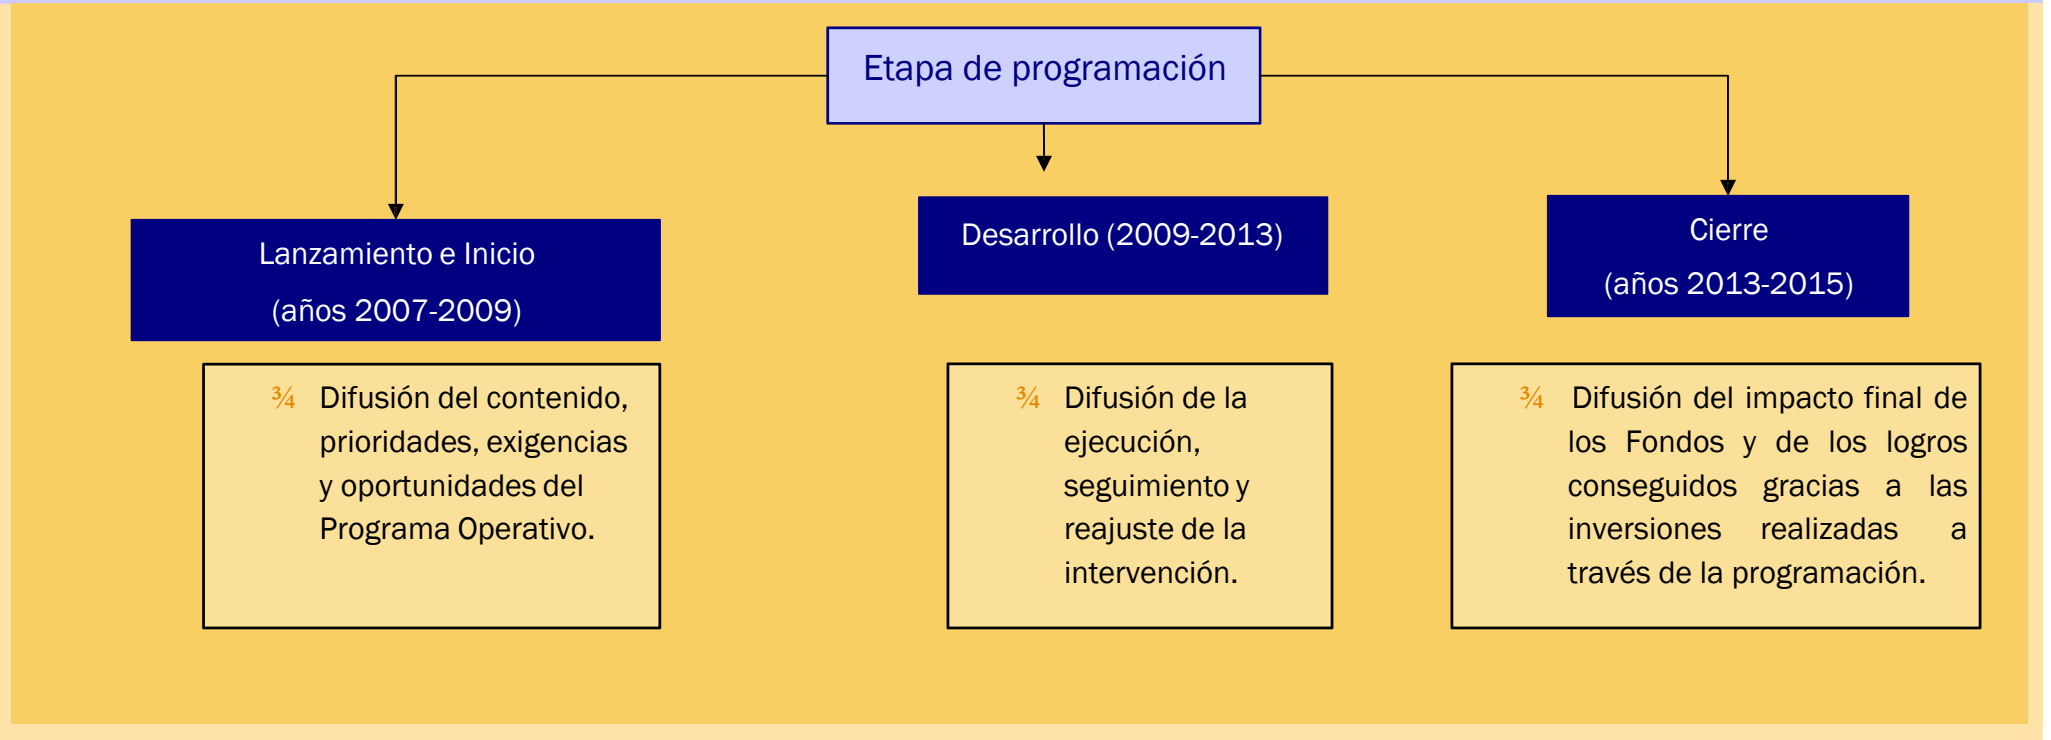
Etapa de programación

Lanzamiento e Inicio
(años 2007-2009)

Desarrollo (2009-2013)

Cierre
(años 2013-2015)

¾ Difusión del contenido, prioridades, exigencias y oportunidades del Programa Operativo.

¾ Difusión de la ejecución, seguimiento y reajuste de la intervención.

¾ Difusión del impacto final de los Fondos y de los logros conseguidos gracias a las inversiones realizadas a través de la programación.